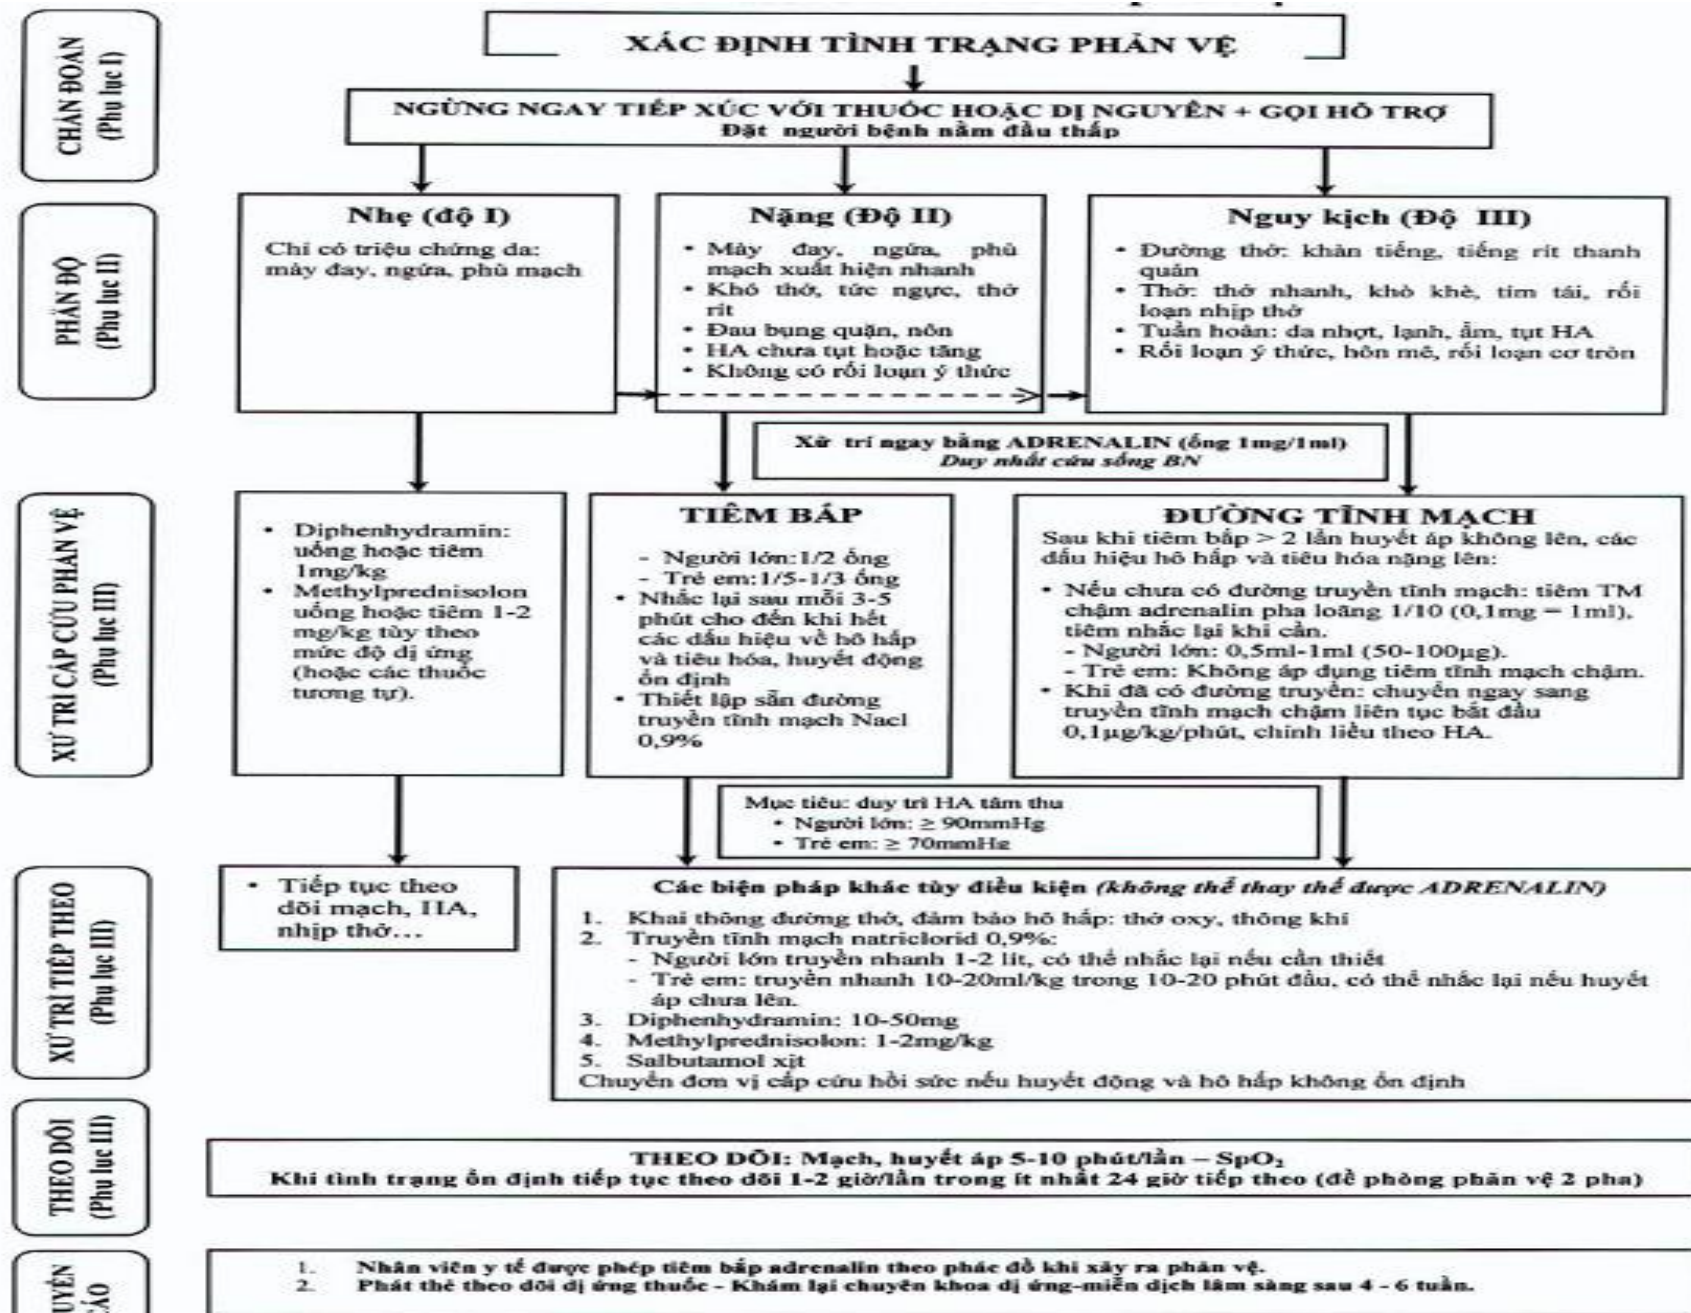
CHẨN ĐOÁN (Phụ lục I)

XÁC ĐỊNH TÌNH TRẠNG PHẢN VỆ

NGỪNG NGAY TIẾP XÚC VỚI THUỐC HOẶC DỊ NGUYÊN + GỌI HỖ TRỢ
Đặt người bệnh nằm đầu thấp

PHÂN ĐỘ (Phụ lục II)

Nhẹ (độ I)
Chỉ có triệu chứng da: mày đay, ngứa, phù mạch

Nặng (Độ II)
• Mày đay, ngứa, phù mạch xuất hiện nhanh
• Khó thở, tức ngực, thở rít
• Đau bụng quặn, nôn
• HA chưa tụt hoặc tăng
• Không có rối loạn ý thức

Nguy kịch (Độ III)
• Đường thở: khàn tiếng, tiếng rít thanh quản
• Thở: thở nhanh, khò khè, tím tái, rối loạn nhịp thở
• Tuần hoàn: da nhợt, lạnh, ẩm, tụt HA
• Rối loạn ý thức, hôn mê, rối loạn cơ tròn

Xử trí ngay bằng ADRENALIN (ống 1mg/1ml)
Duy nhất cứu sống BN

XỬ TRÍ CẤP CỨU PHẢN VỆ (Phụ lục III)

• Diphenhydramin: uống hoặc tiêm 1mg/kg
• Methylprednisolon uống hoặc tiêm 1-2 mg/kg tùy theo mức độ dị ứng (hoặc các thuốc tương tự).

TIÊM BẮP
- Người lớn:1/2 ống
- Trẻ em:1/5-1/3 ống
• Nhắc lại sau mỗi 3-5 phút cho đến khi hết các dấu hiệu về hô hấp và tiêu hóa, huyết động ổn định
• Thiết lập sẵn đường truyền tĩnh mạch Nacl 0,9%

ĐƯỜNG TĨNH MẠCH
Sau khi tiêm bắp > 2 lần huyết áp không lên, các dấu hiệu hô hấp và tiêu hóa nặng lên:
• Nếu chưa có đường truyền tĩnh mạch: tiêm TM chậm adrenalin pha loãng 1/10 (0,1mg = 1ml), tiêm nhắc lại khi cần.
- Người lớn: 0,5ml-1ml (50-100µg).
- Trẻ em: Không áp dụng tiêm tĩnh mạch chậm.
• Khi đã có đường truyền: chuyển ngay sang truyền tĩnh mạch chậm liên tục bắt đầu 0,1µg/kg/phút, chỉnh liều theo HA.

Mục tiêu: duy trì HA tâm thu
• Người lớn: ≥ 90mmHg
• Trẻ em: ≥ 70mmHg

XỬ TRÍ TIẾP THEO (Phụ lục III)

• Tiếp tục theo dõi mạch, HA, nhịp thở…

Các biện pháp khác tùy điều kiện (không thể thay thế được ADRENALIN)
1. Khai thông đường thở, đảm bảo hô hấp: thở oxy, thông khí
2. Truyền tĩnh mạch natriclorid 0,9%:
- Người lớn truyền nhanh 1-2 lít, có thể nhắc lại nếu cần thiết
- Trẻ em: truyền nhanh 10-20ml/kg trong 10-20 phút đầu, có thể nhắc lại nếu huyết áp chưa lên.
3. Diphenhydramin: 10-50mg
4. Methylprednisolon: 1-2mg/kg
5. Salbutamol xịt
Chuyển đơn vị cấp cứu hồi sức nếu huyết động và hô hấp không ổn định

THEO DÕI (Phụ lục III)

THEO DÕI: Mạch, huyết áp 5-10 phút/lần – $SpO_2$
Khi tình trạng ổn định tiếp tục theo dõi 1-2 giờ/lần trong ít nhất 24 giờ tiếp theo (đề phòng phản vệ 2 pha)

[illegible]UYẾN CÁO

1. Nhân viên y tế được phép tiêm bắp adrenalin theo phác đồ khi xảy ra phản vệ.
2. Phát thẻ theo dõi dị ứng thuốc - Khám lại chuyên khoa dị ứng-miễn dịch lâm sàng sau 4 - 6 tuần.